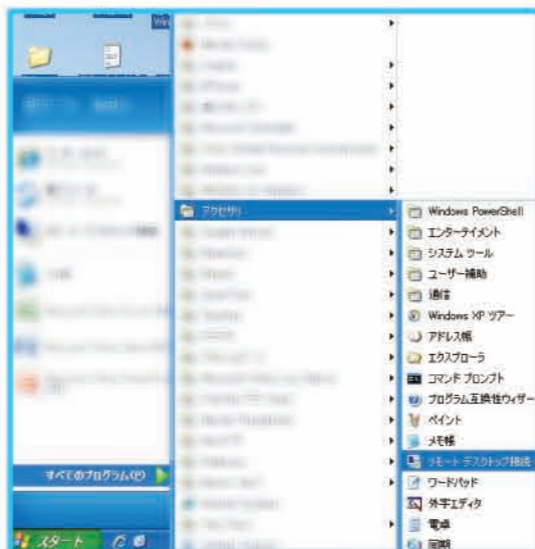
アクセサリ

Windows PowerShell
エンターテイメント
システム ツール
ユーザー補助
通信
Windows XP ツアー
アドレス帳
エクスプローラ
コマンド プロンプト
プログラム互換性ウィザード
ペイント
メモ帳
リモート デスクトップ接続
ワードパッド
外字エディタ
電卓
同期

すべてのプログラム(P)
スタート